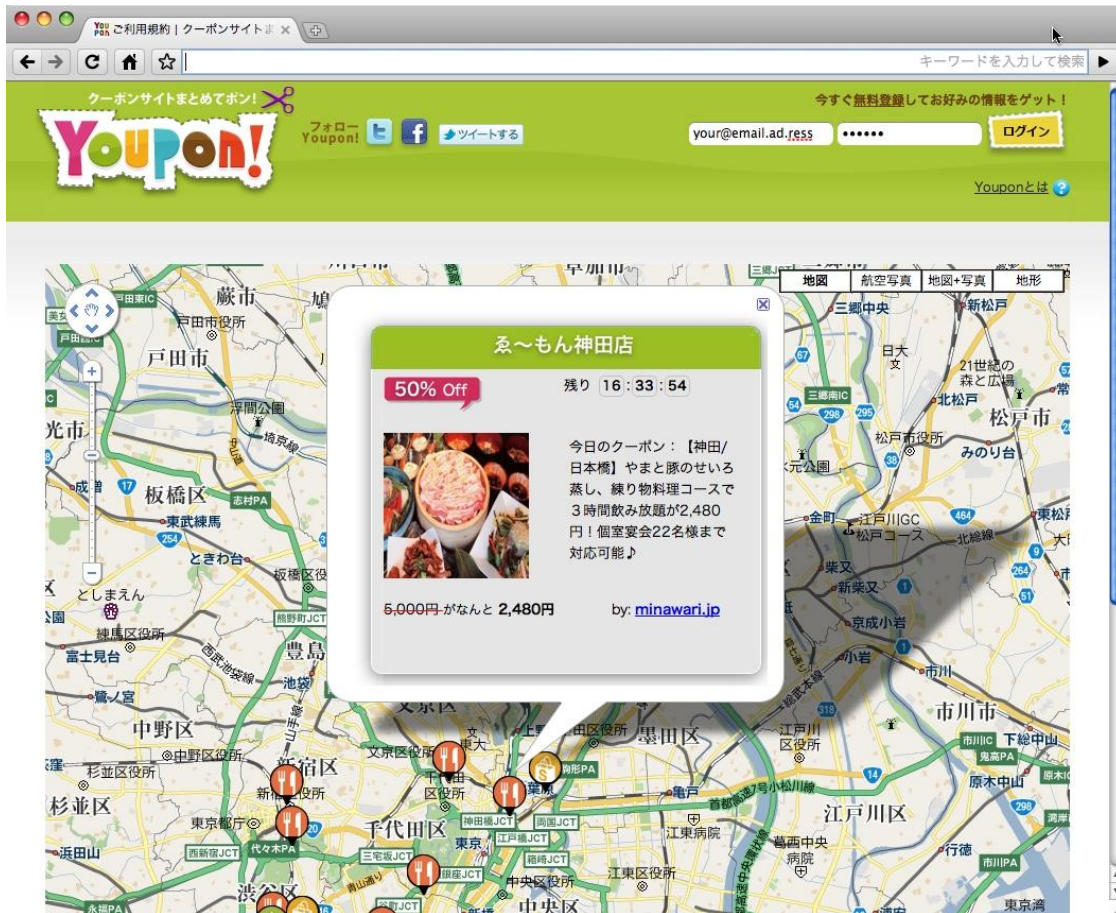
ご利用規約 | クーポンサイトま ×

キーワードを入力して検索

クーポンサイトまとめてポン!

Youpon!

フォロー Youpon!

ツイートする

今すぐ無料登録してお好みの情報をゲット!

your@email.ad.ress

••••••

ログイン

Youponとは

地図 | 航空写真 | 地図+写真 | 地形

ゑ〜もん神田店

50% Off

残り 16 : 33 : 54

今日のクーポン:【神田/日本橋】やまと豚のせいろ蒸し、練り物料理コースで3時間飲み放題が2,480円!個室宴会22名様まで対応可能♪

5,000円がなんと 2,480円

by: minawari.jp

蕨市
戸田市役所
戸田市
浮間公園
光市
板橋区
東武練馬
ときわ台
板橋区役
としまえん
練馬区役所
富士見台
豊島
中野区
中野区役所
杉並区役所
杉並区
新宿区
新宿区役所
東京都庁
浜田山
千代田区
文京区役所
中央区役所
中央区
墨田区
江東区役所
江東病院
江戸川区
江戸川区役所
葛西中央病院
市川市
市川
小岩
京成小岩
新柴又
柴又
松戸市
松戸市役所
北松戸
みのり台
三郷中央
新松戸
21世紀の森と広場
日大
金町
江戸川GC松戸コース
東松戸
下総中山
原木中山
行徳
市川PA
東京湾
亀戸
両国JCT
江戸橋JCT
箱崎JCT
神田橋JCT
三宅坂JCT
西新宿JCT
代々木PA
渋谷区
鷺ノ宮
熊野町JCT
志村PA
戸田南IC
三郷南IC
京成本線
北総線
首都高速7号小松川線
常
大